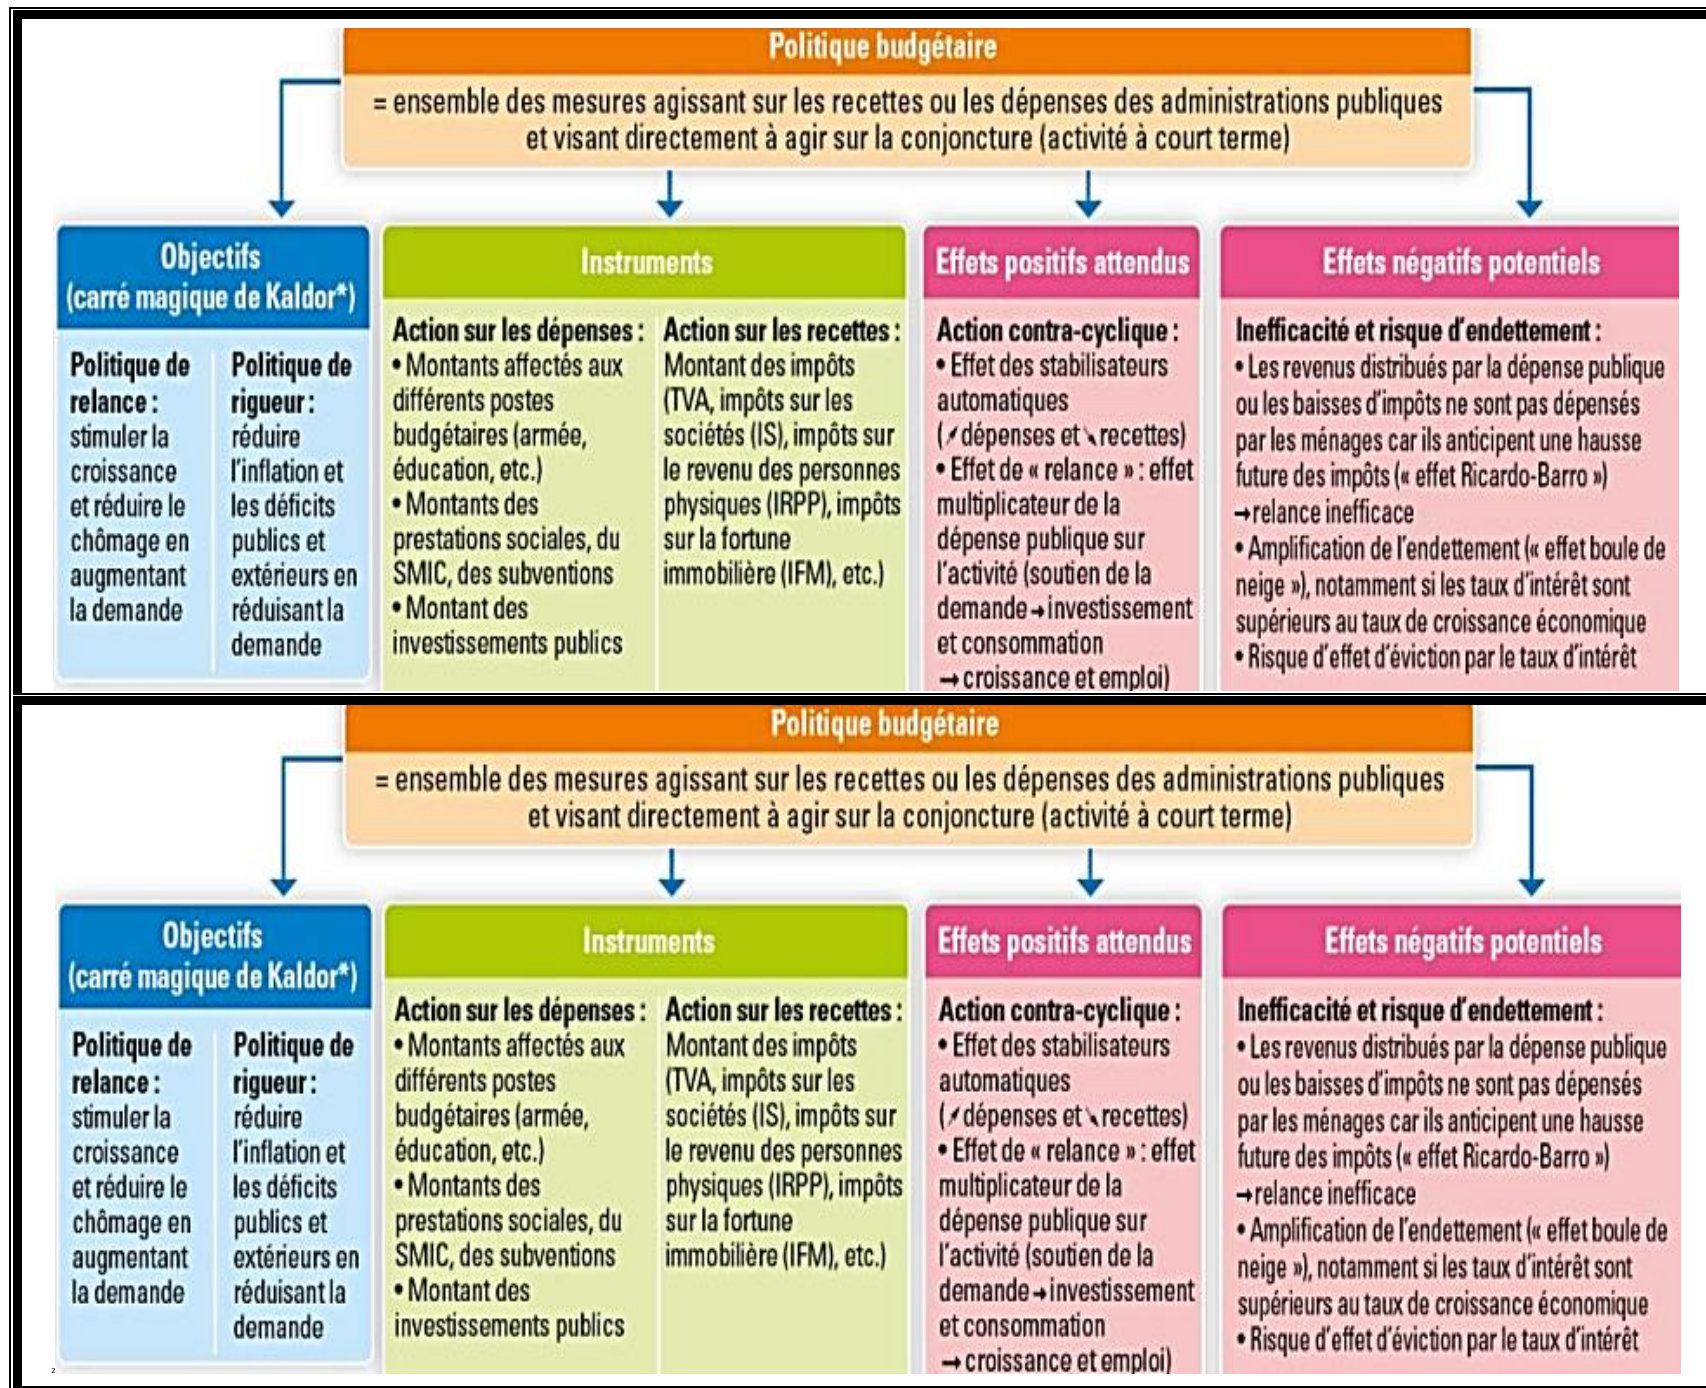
Politique budgétaire

= ensemble des mesures agissant sur les recettes ou les dépenses des administrations publiques et visant directement à agir sur la conjoncture (activité à court terme)

Objectifs (carré magique de Kaldor*)

Politique de relance : stimuler la croissance et réduire le chômage en augmentant la demande

Politique de rigueur : réduire l'inflation et les déficits publics et extérieurs en réduisant la demande

Instruments

Action sur les dépenses :
• Montants affectés aux différents postes budgétaires (armée, éducation, etc.)
• Montants des prestations sociales, du SMIC, des subventions
• Montant des investissements publics

Action sur les recettes :
Montant des impôts (TVA, impôts sur les sociétés (IS), impôts sur le revenu des personnes physiques (IRPP), impôts sur la fortune immobilière (IFM), etc.)

Effets positifs attendus

Action contra-cyclique :
• Effet des stabilisateurs automatiques (↗dépenses et ↘recettes)
• Effet de « relance » : effet multiplicateur de la dépense publique sur l'activité (soutien de la demande → investissement et consommation → croissance et emploi)

Effets négatifs potentiels

Inefficacité et risque d'endettement :
• Les revenus distribués par la dépense publique ou les baisses d'impôts ne sont pas dépensés par les ménages car ils anticipent une hausse future des impôts (« effet Ricardo-Barro ») → relance inefficace
• Amplification de l'endettement (« effet boule de neige »), notamment si les taux d'intérêt sont supérieurs au taux de croissance économique
• Risque d'effet d'éviction par le taux d'intérêt

Politique budgétaire

= ensemble des mesures agissant sur les recettes ou les dépenses des administrations publiques et visant directement à agir sur la conjoncture (activité à court terme)

Objectifs (carré magique de Kaldor*)

Politique de relance : stimuler la croissance et réduire le chômage en augmentant la demande

Politique de rigueur : réduire l'inflation et les déficits publics et extérieurs en réduisant la demande

Instruments

Action sur les dépenses :
• Montants affectés aux différents postes budgétaires (armée, éducation, etc.)
• Montants des prestations sociales, du SMIC, des subventions
• Montant des investissements publics

Action sur les recettes :
Montant des impôts (TVA, impôts sur les sociétés (IS), impôts sur le revenu des personnes physiques (IRPP), impôts sur la fortune immobilière (IFM), etc.)

Effets positifs attendus

Action contra-cyclique :
• Effet des stabilisateurs automatiques (↗dépenses et ↘recettes)
• Effet de « relance » : effet multiplicateur de la dépense publique sur l'activité (soutien de la demande → investissement et consommation → croissance et emploi)

Effets négatifs potentiels

Inefficacité et risque d'endettement :
• Les revenus distribués par la dépense publique ou les baisses d'impôts ne sont pas dépensés par les ménages car ils anticipent une hausse future des impôts (« effet Ricardo-Barro ») → relance inefficace
• Amplification de l'endettement (« effet boule de neige »), notamment si les taux d'intérêt sont supérieurs au taux de croissance économique
• Risque d'effet d'éviction par le taux d'intérêt

2